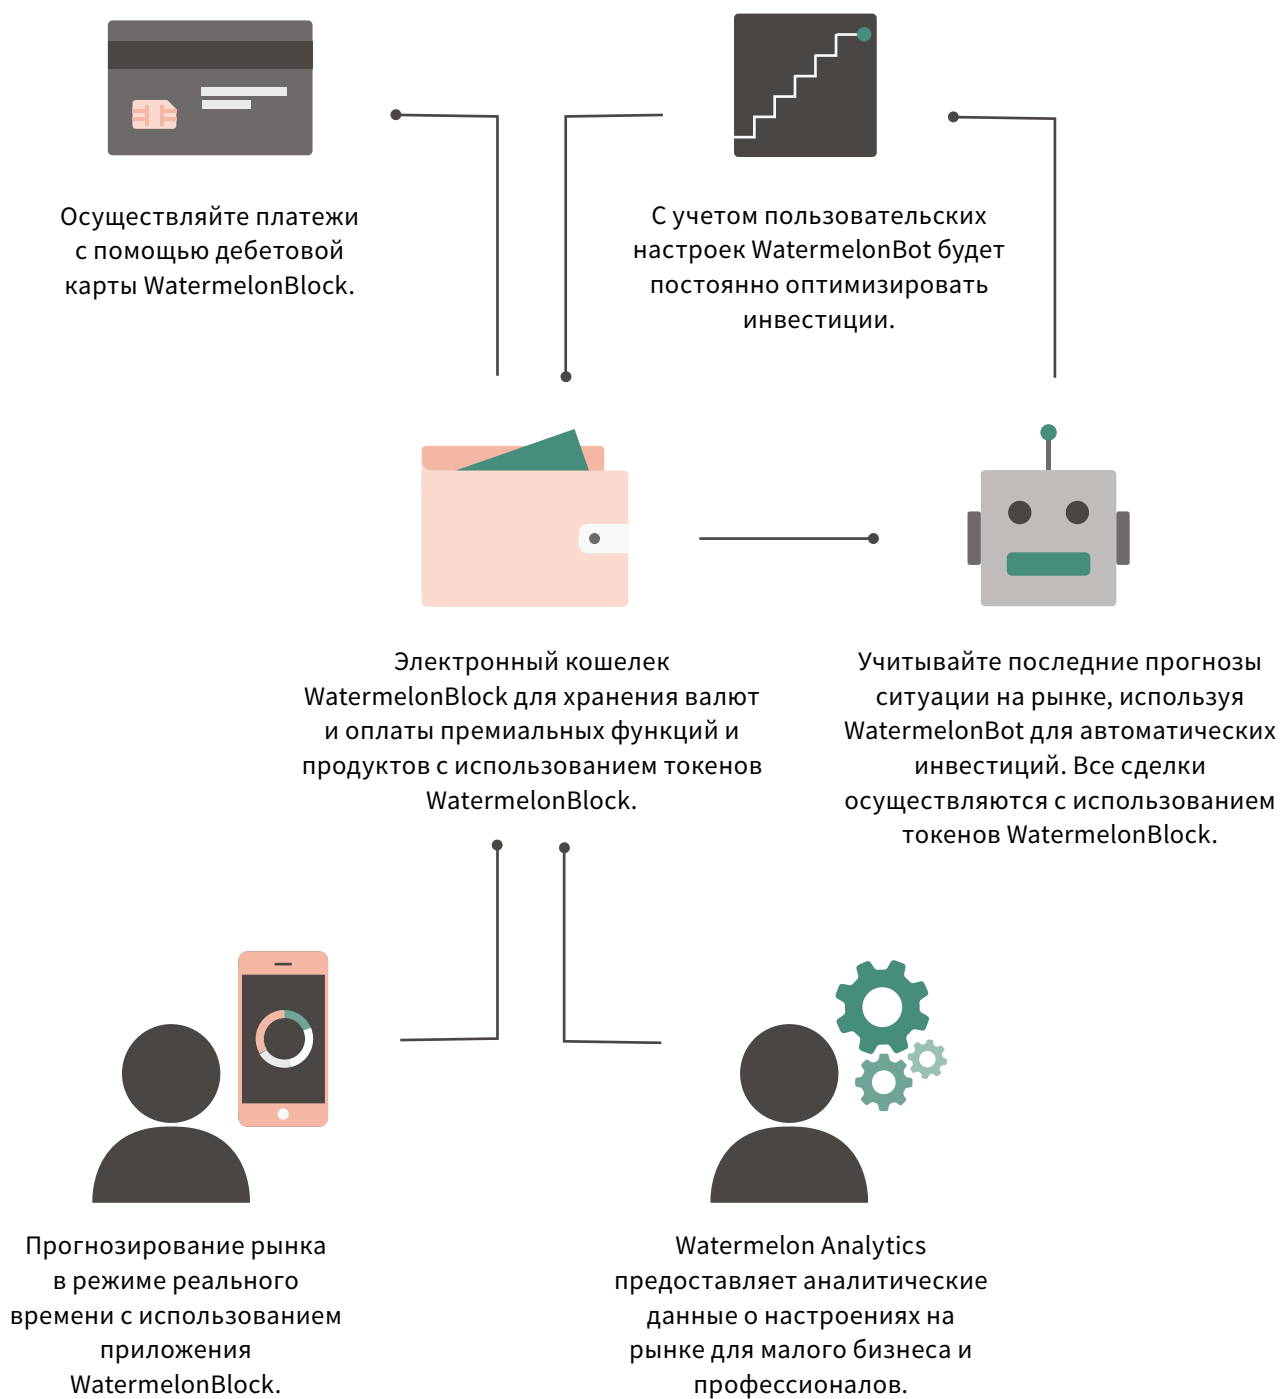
Осуществляйте платежи с помощью дебетовой карты WatermelonBlock.

С учетом пользовательских настроек WatermelonBot будет постоянно оптимизировать инвестиции.

Электронный кошелек WatermelonBlock для хранения валют и оплаты премиальных функций и продуктов с использованием токенов WatermelonBlock.

Учитывайте последние прогнозы ситуации на рынке, используя WatermelonBot для автоматических инвестиций. Все сделки осуществляются с использованием токенов WatermelonBlock.

Прогнозирование рынка в режиме реального времени с использованием приложения WatermelonBlock.

Watermelon Analytics предоставляет аналитические данные о настроениях на рынке для малого бизнеса и профессионалов.